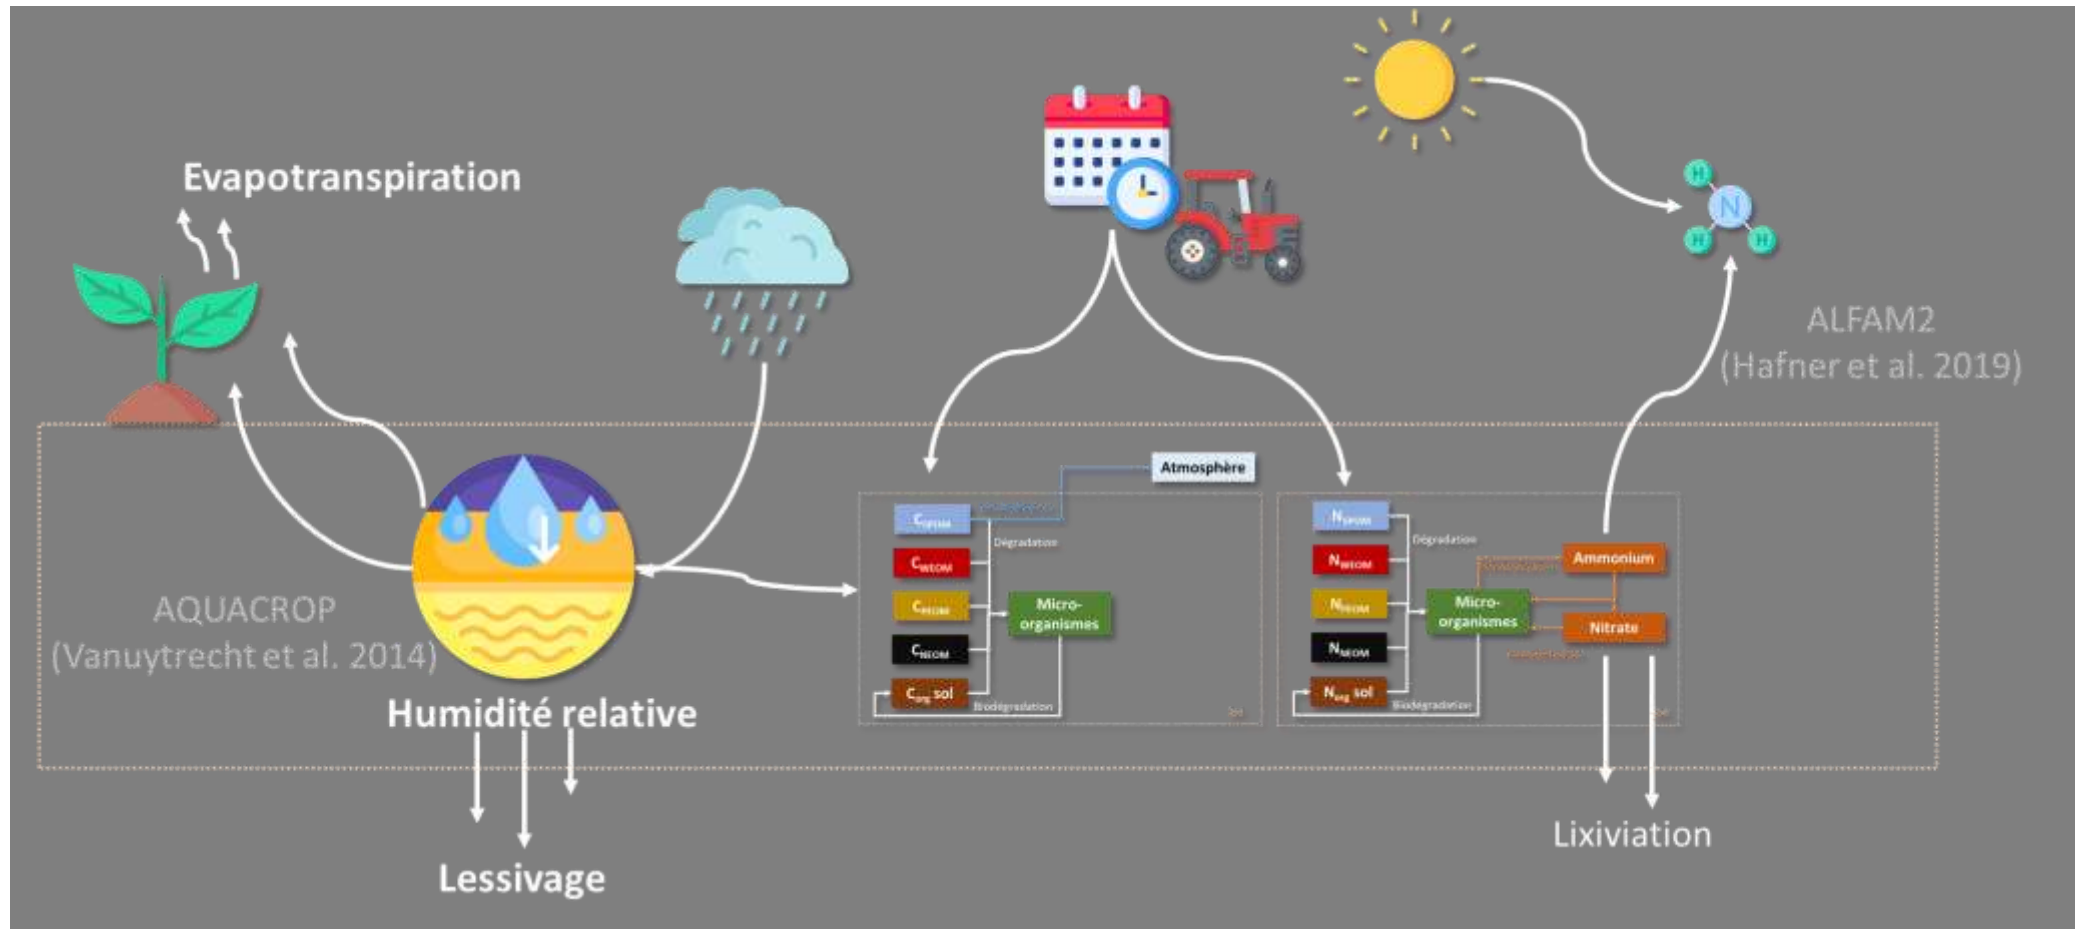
Evapotranspiration

ALFAM2
(Hafner et al. 2019)

Atmosphère

$C_{DPOM}$
$C_{WEOM}$
$C_{HEOM}$
$C_{NEOM}$
$C_{org}$ sol
Dégradation
Micro-organismes
Biodégradation

$N_{DPOM}$
$N_{WEOM}$
$N_{HEOM}$
$N_{NEOM}$
$N_{org}$ sol
Dégradation
Micro-organismes
Ammonium
Nitrate
Biodégradation

AQUACROP
(Vanuytrecht et al. 2014)

Humidité relative

Lessivage

Lixiviation